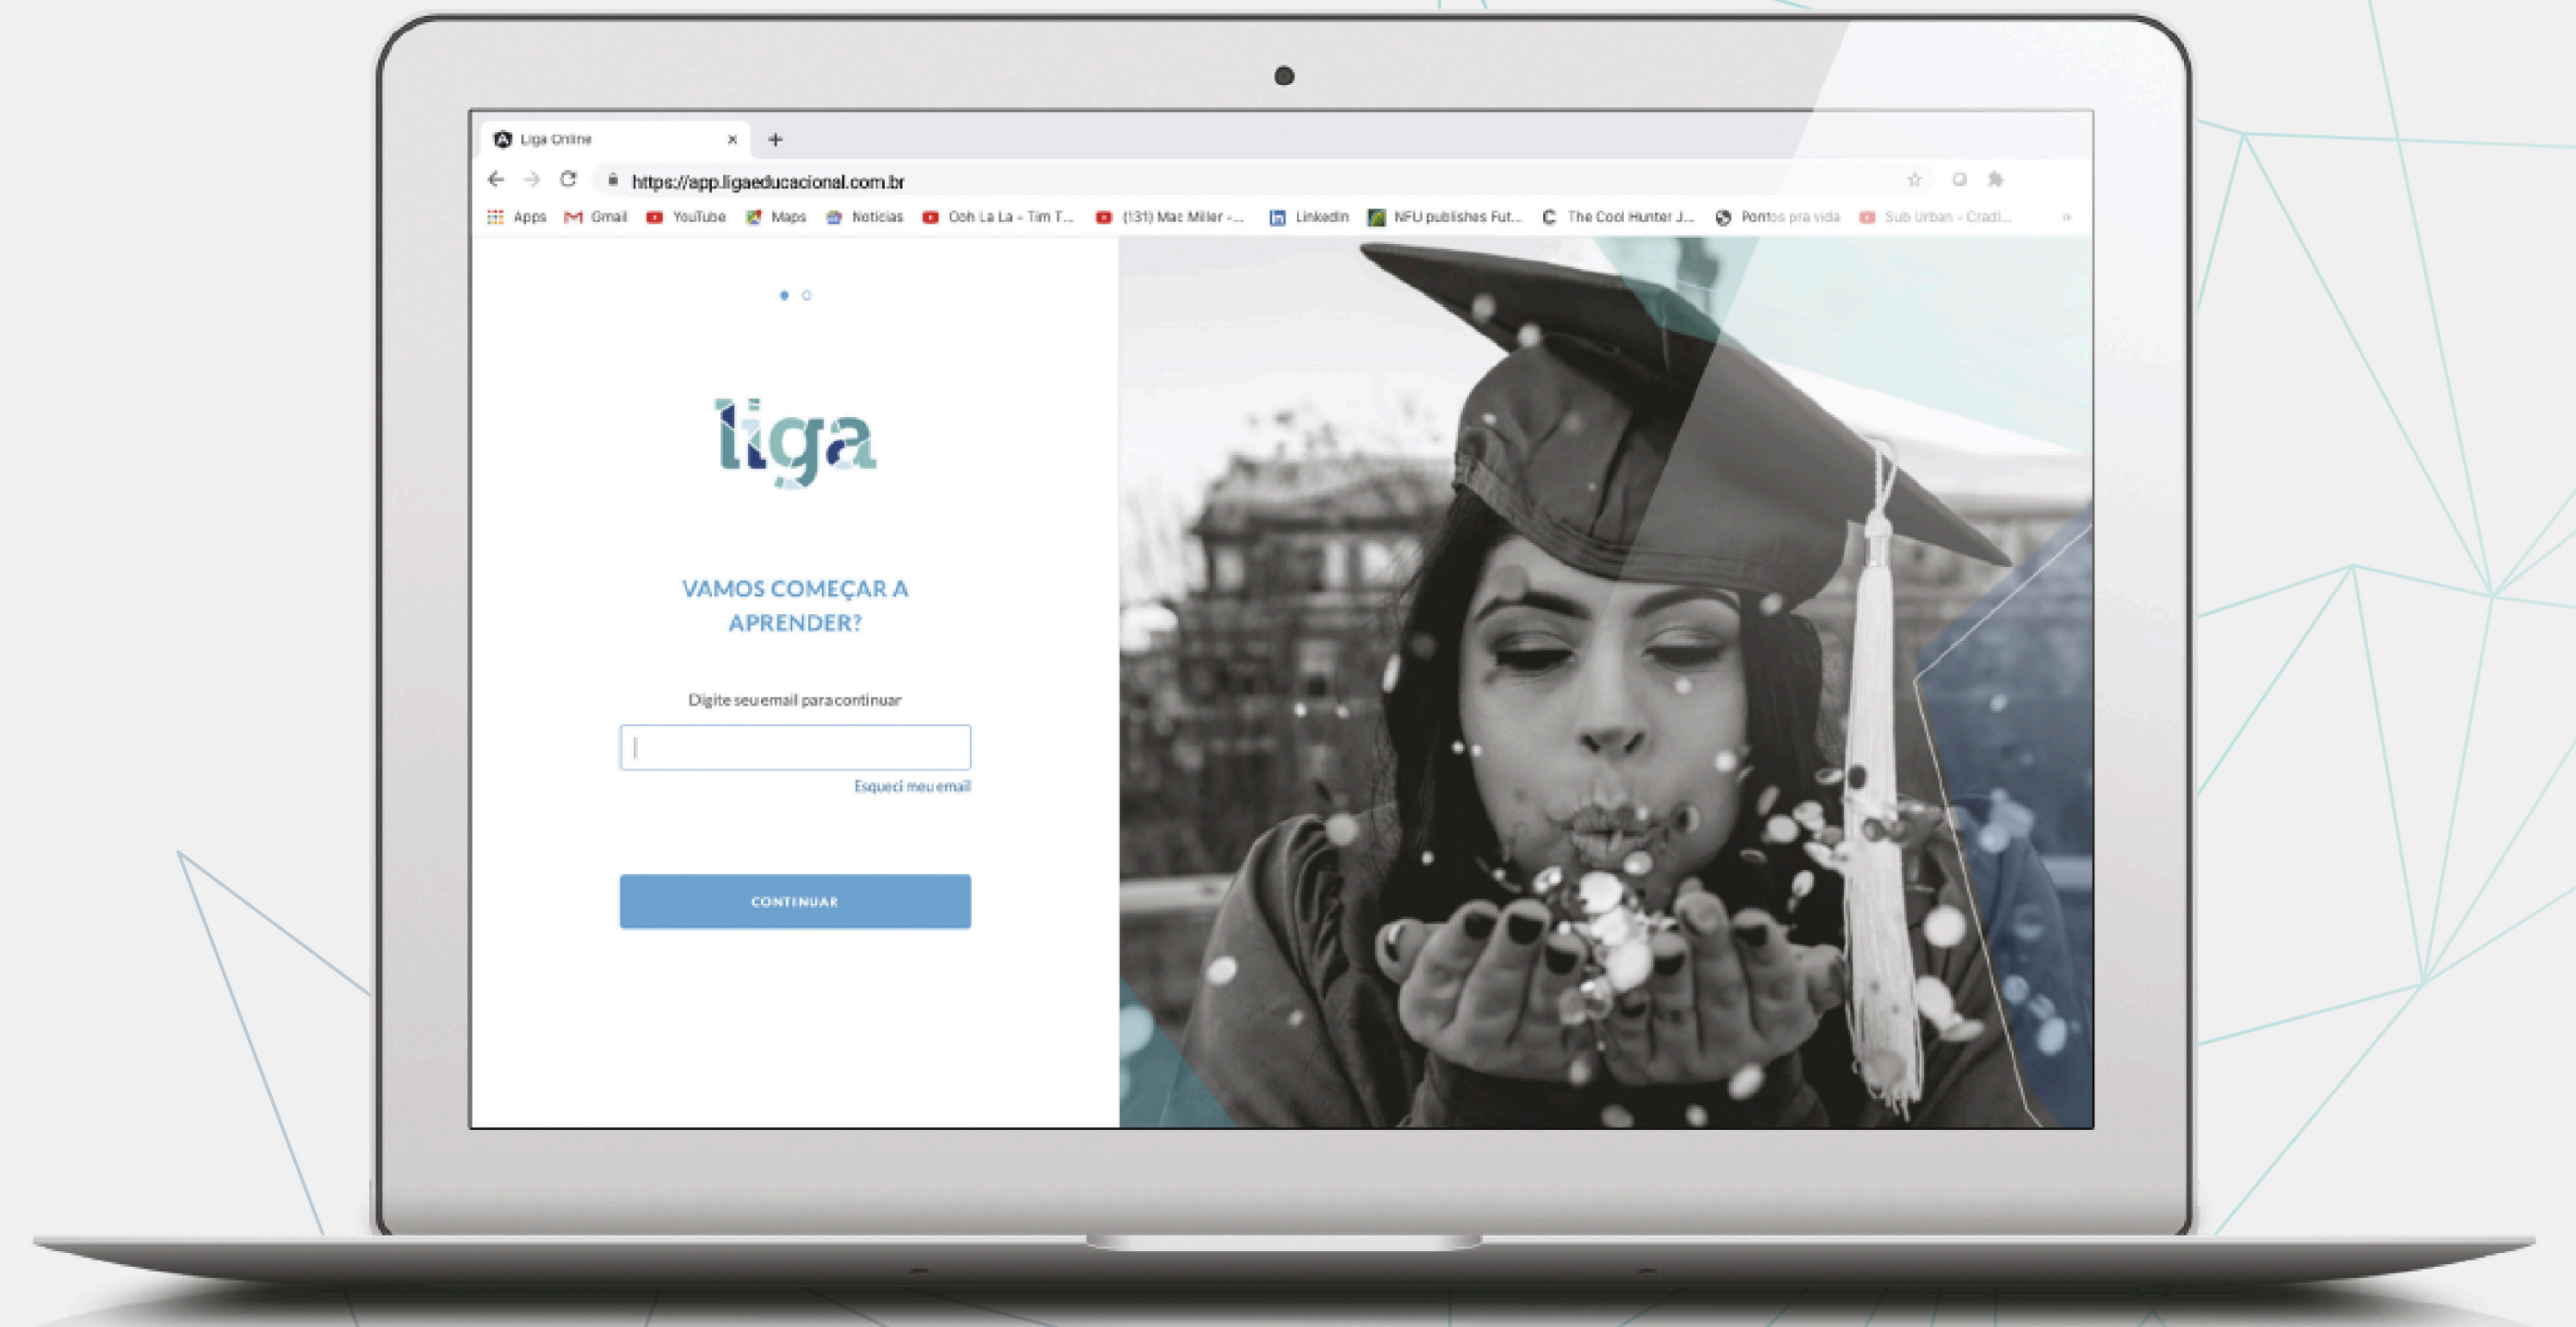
Liga Online ×
+
https://app.ligaeducacional.com.br
Apps Gmail YouTube Maps Notícias Ooh La La - Tim T... (131) Mac Miller -... LinkedIn NFU publishes Fut... The Cool Hunter J... Pontos pra vida Sub Urban - Cradl...

liga

VAMOS COMEÇAR A APRENDER?

Digite seu email para continuar

Esqueci meu email

CONTINUAR